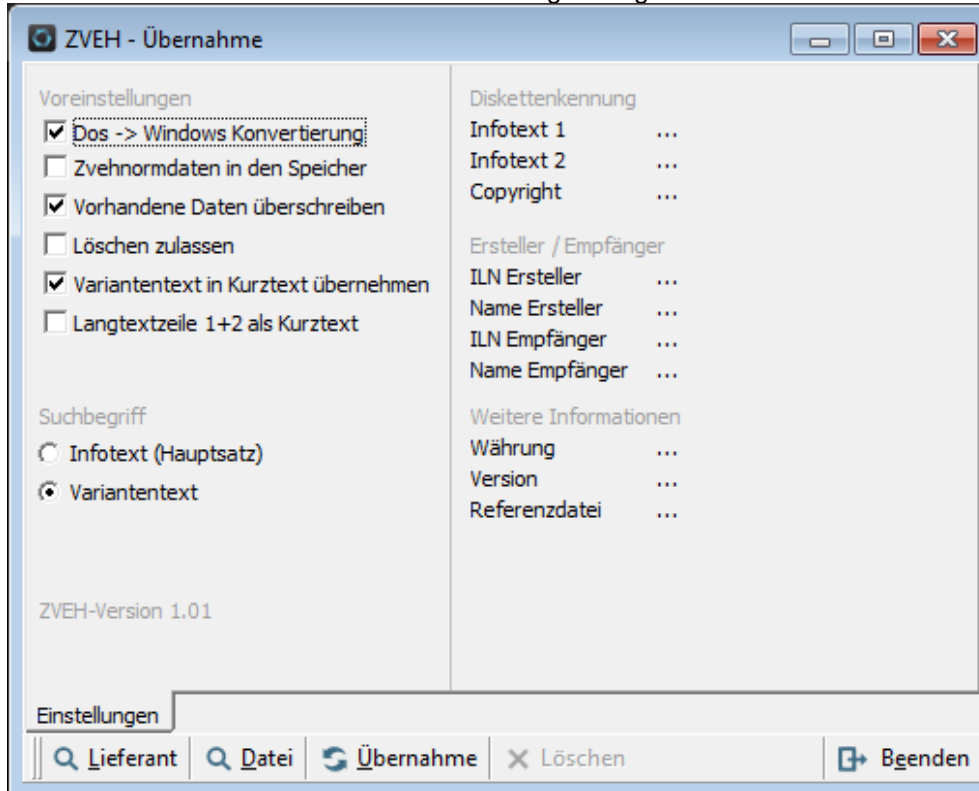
ZVEH - Übernahme

Voreinstellungen
Dos -> Windows Konvertierung
Zvehnormdaten in den Speicher
Vorhandene Daten überschreiben
Löschen zulassen
Variantentext in Kurztext übernehmen
Langtextzeile 1+2 als Kurztext

Suchbegriff
Infotext (Hauptsatz)
Variantentext

ZVEH-Version 1.01

Diskettenkennung
Infotext 1 ...
Infotext 2 ...
Copyright ...

Ersteller / Empfänger
ILN Ersteller ...
Name Ersteller ...
ILN Empfänger ...
Name Empfänger ...

Weitere Informationen
Währung ...
Version ...
Referenzdatei ...

Einstellungen

Lieferant | Datei | Übernahme | Löschen | Beenden